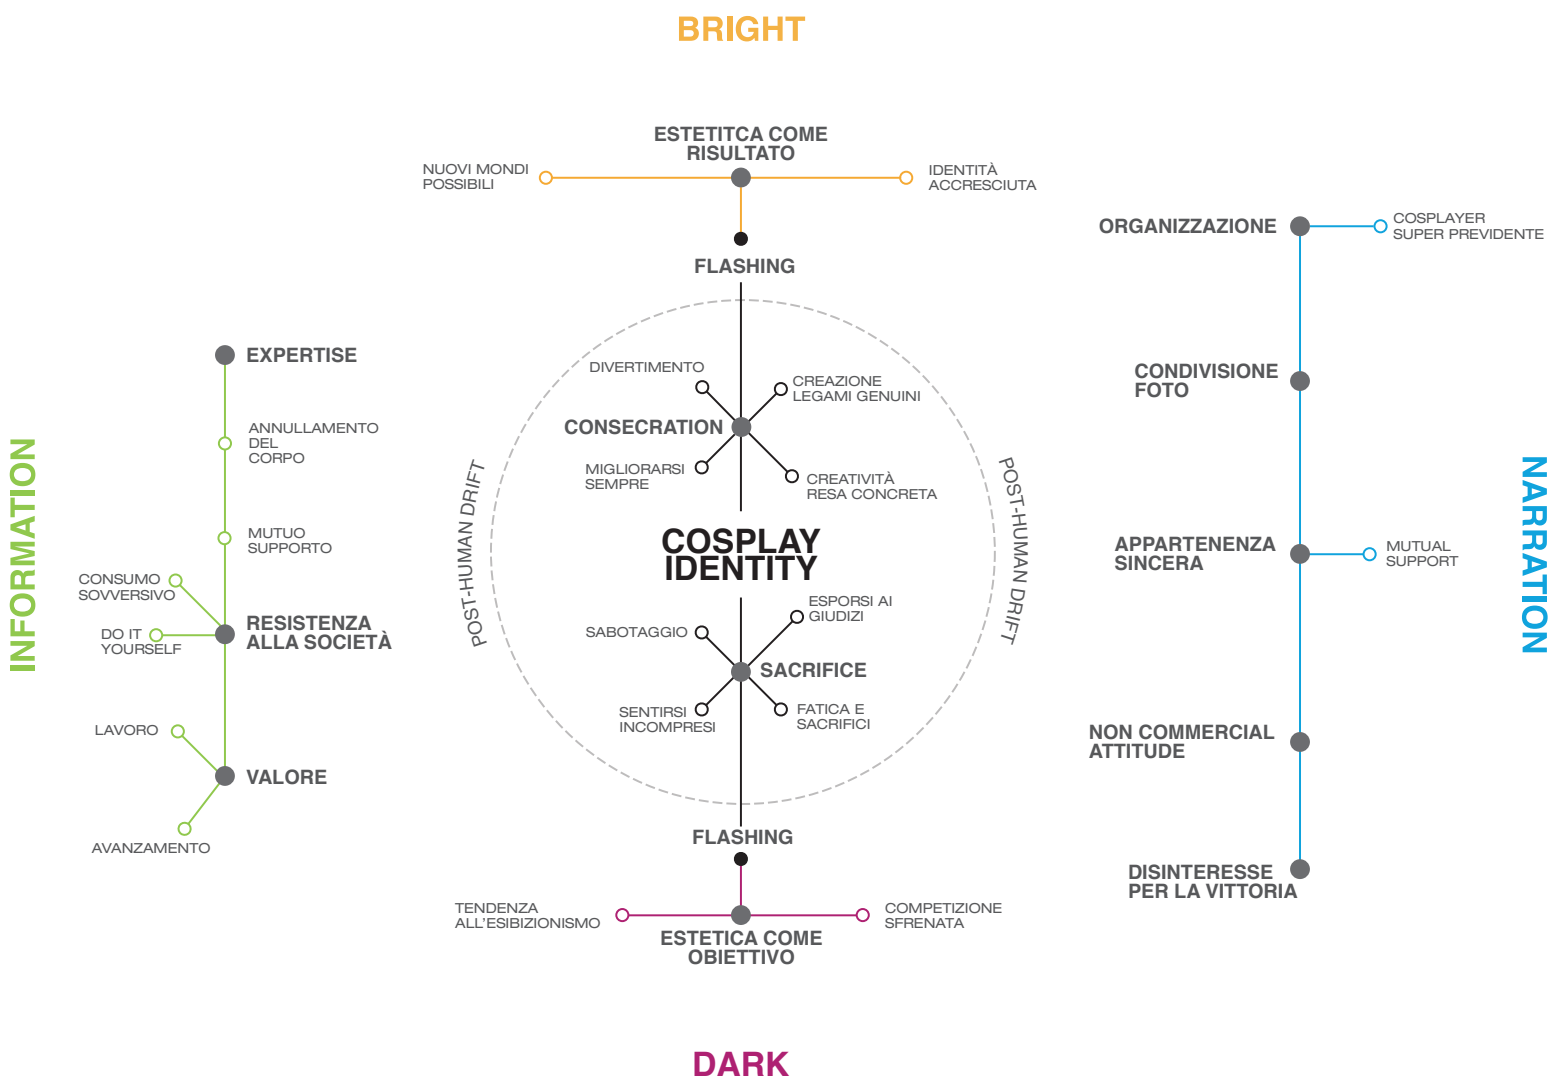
BRIGHT

ESTETITCA COME RISULTATO

NUOVI MONDI POSSIBILI

IDENTITÀ ACCRESCIUTA

FLASHING

INFORMATION

EXPERTISE

ANNULLAMENTO DEL CORPO

MUTUO SUPPORTO

CONSUMO SOVVERSIVO

RESISTENZA ALLA SOCIETÀ

DO IT YOURSELF

LAVORO

VALORE

AVANZAMENTO

DIVERTIMENTO

CREAZIONE LEGAMI GENUINI

CONSECRATION

MIGLIORARSI SEMPRE

CREATIVITÀ RESA CONCRETA

POST-HUMAN DRIFT

COSPLAY IDENTITY

POST-HUMAN DRIFT

SABOTAGGIO

ESPORSI AI GIUDIZI

SACRIFICE

SENTIRSI INCOMPRESI

FATICA E SACRIFICI

FLASHING

TENDENZA ALL'ESIBIZIONISMO

COMPETIZIONE SFRENATA

ESTETICA COME OBIETTIVO

DARK

ORGANIZZAZIONE

COSPLAYER SUPER PREVIDENTE

CONDIVISIONE FOTO

APPARTENENZA SINCERA

MUTUAL SUPPORT

NON COMMERCIAL ATTITUDE

DISINTERESSE PER LA VITTORIA

NARRATION